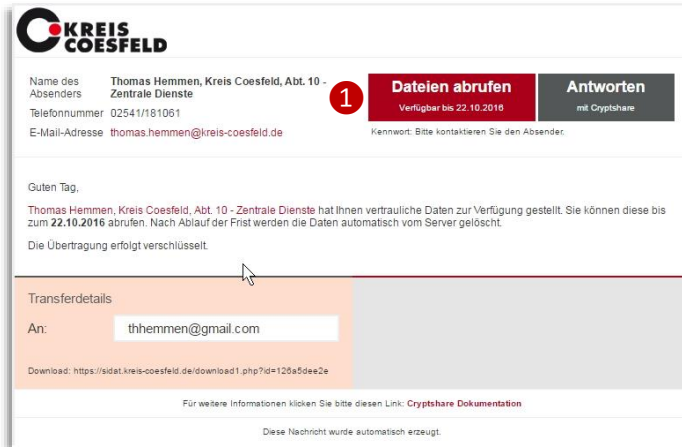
KREIS COESFELD

Name des Absenders Thomas Hemmen, Kreis Coesfeld, Abt. 10 - Zentrale Dienste

Telefonnummer 02541/181061

E-Mail-Adresse thomas.hemmen@kreis-coesfeld.de

1

Dateien abrufen
Verfügbar bis 22.10.2016

Antworten
mit Cryptshare

Kennwort: Bitte kontaktieren Sie den Absender.

Guten Tag,

Thomas Hemmen, Kreis Coesfeld, Abt. 10 - Zentrale Dienste hat Ihnen vertrauliche Daten zur Verfügung gestellt. Sie können diese bis zum **22.10.2016** abrufen. Nach Ablauf der Frist werden die Daten automatisch vom Server gelöscht.

Die Übertragung erfolgt verschlüsselt.

Transferdetails

An: thhemmen@gmail.com

Download: https://sidat.kreis-coesfeld.de/download1.php?id=126a5dee2e

Für weitere Informationen klicken Sie bitte diesen Link: Cryptshare Dokumentation

Diese Nachricht wurde automatisch erzeugt.